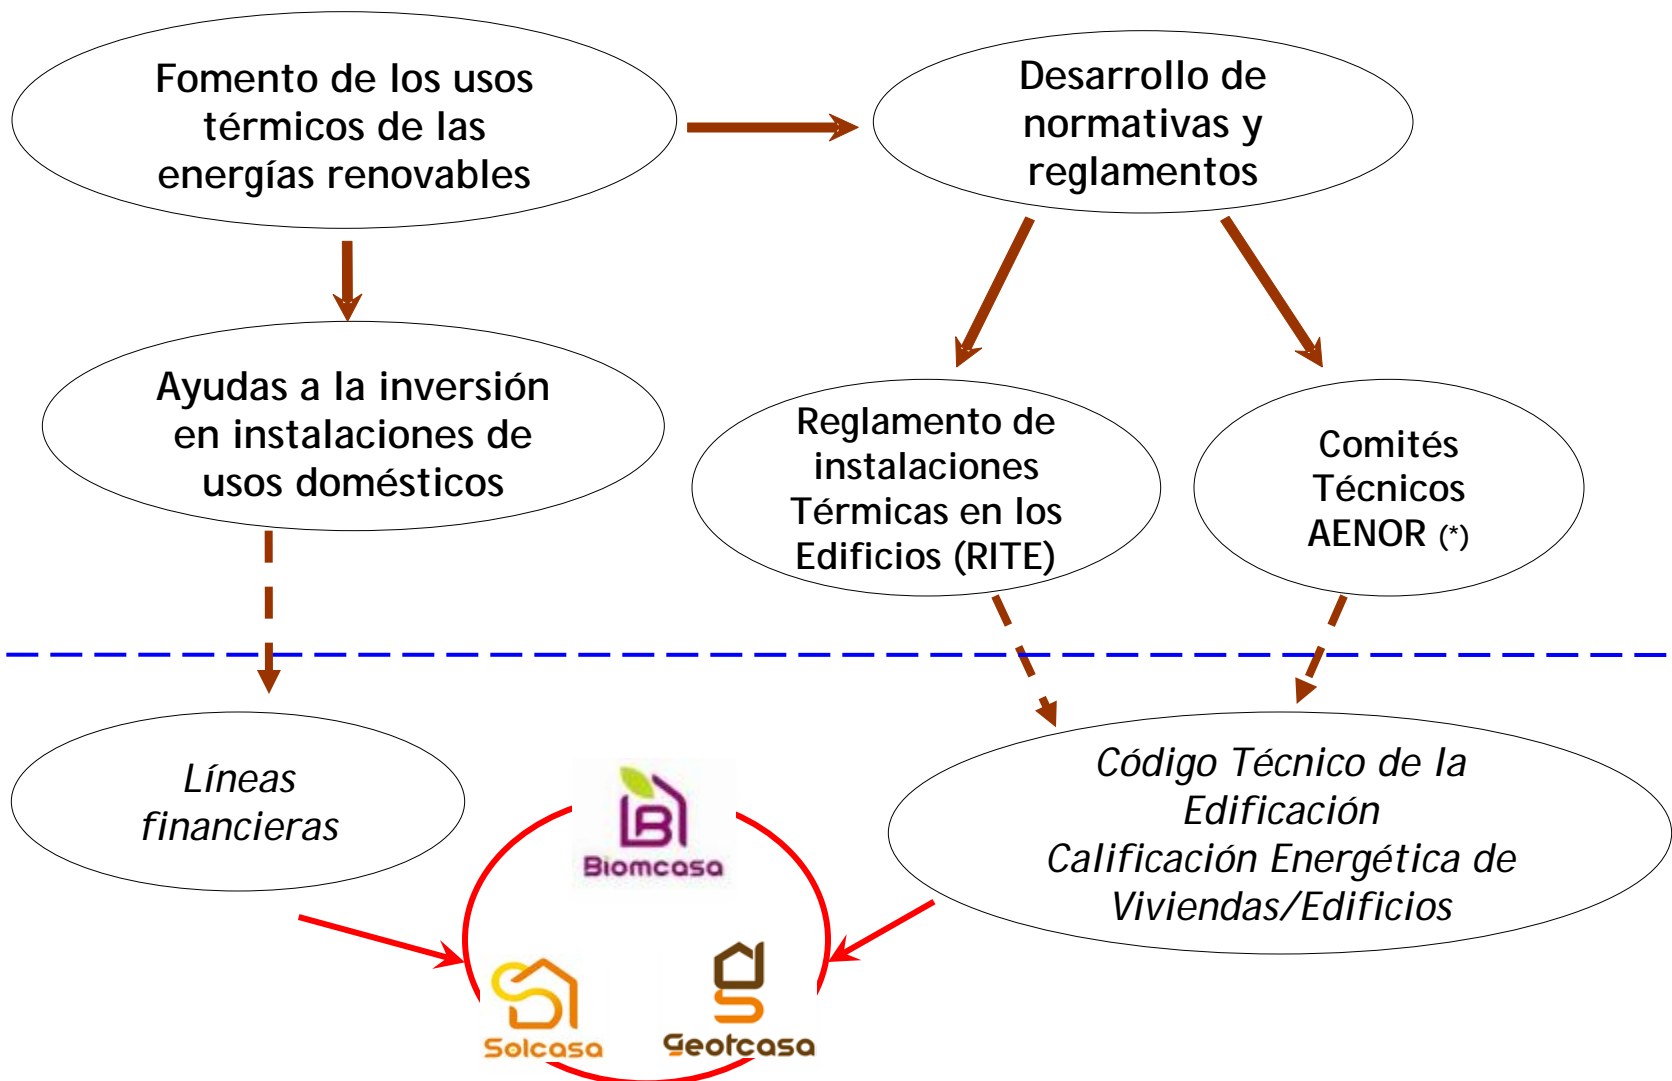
Fomento de los usos térmicos de las energías renovables

Desarrollo de normativas y reglamentos

Ayudas a la inversión en instalaciones de usos domésticos

Reglamento de instalaciones Térmicas en los Edificios (RITE)

Comités Técnicos AENOR (*)

Líneas financieras

Código Técnico de la Edificación
Calificación Energética de Viviendas/Edificios

Biomcasa

Solcasa

Geotcasa